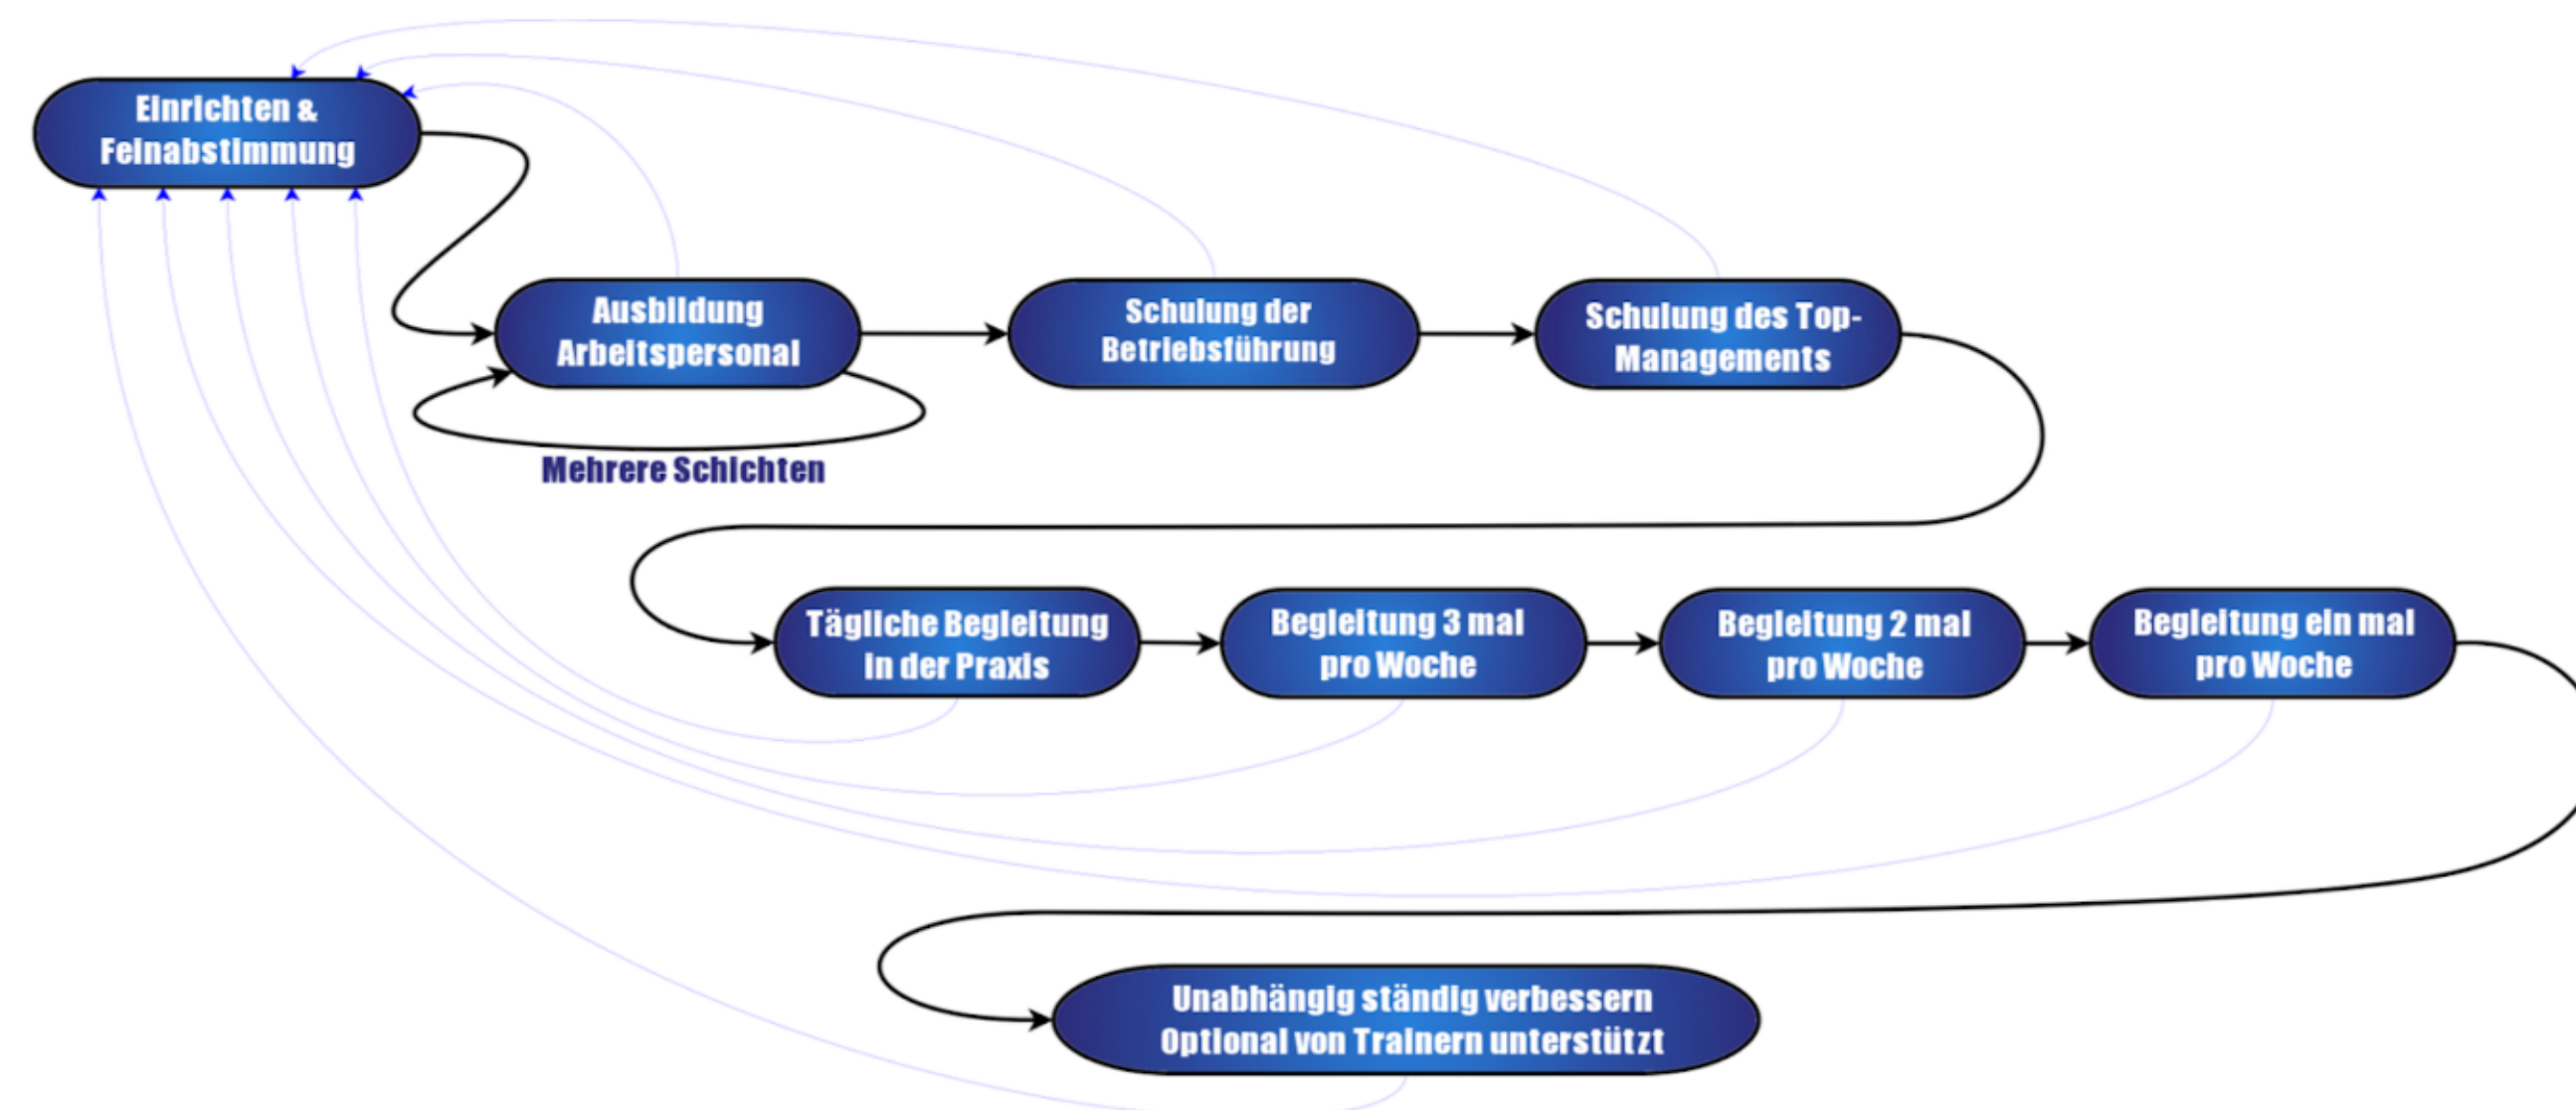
Einrichten & Feinabstimmung

Ausbildung Arbeitspersonal

Mehrere Schichten

Schulung der Betriebsführung

Schulung des Top-Managements

Tägliche Begleitung in der Praxis

Begleitung 3 mal pro Woche

Begleitung 2 mal pro Woche

Begleitung ein mal pro Woche

Unabhängig ständig verbessern Optional von Trainern unterstützt